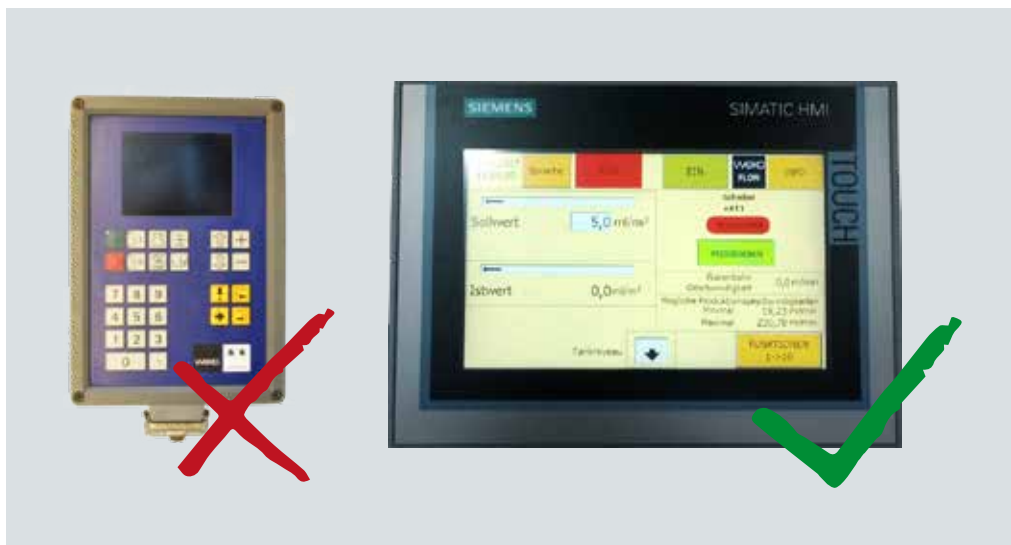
7 8 9
4 5 6
1 2 3
0

SIEMENS

SIMATIC HMI

TOUCH

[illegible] Sonate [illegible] EIN WEKO FLOW INFO

Sollwert 5,0 ml/m²

Istbwert 0,0 ml/m²

Tankniveau

Bandgeschwindigkeit 0,0 m/min
Mögliche Produktionsgeschwindigkeiten
Minimal 19,23 m/min
Maximal 220,78 m/min

PRODUZIEREN

FUNKTIONEN